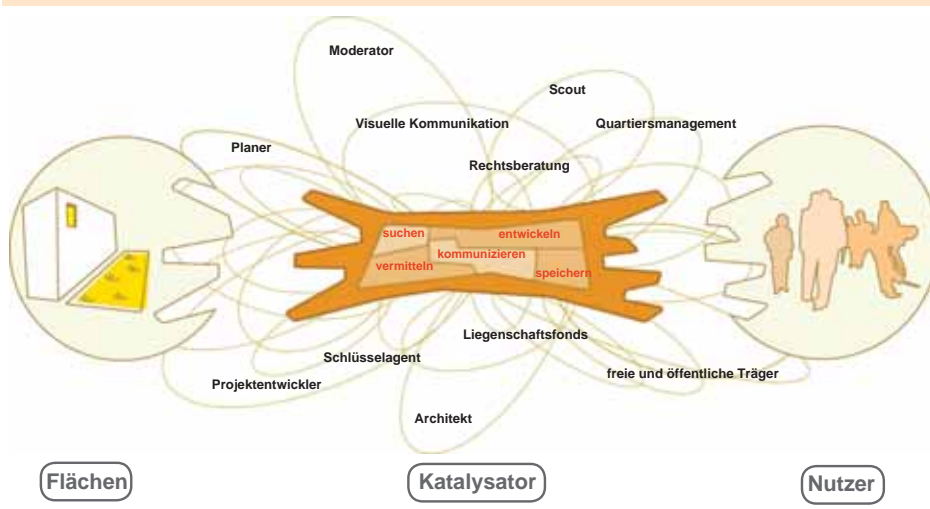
Moderator

Scout

Visuelle Kommunikation

Quartiersmanagement

Planer

Rechtsberatung

suchen

entwickeln

kommunizieren

vermitteln

speichern

Liegenschaftsfonds

Schlüsselagent

Projektentwickler

freie und öffentliche Träger

Architekt

Flächen

Katalysator

Nutzer